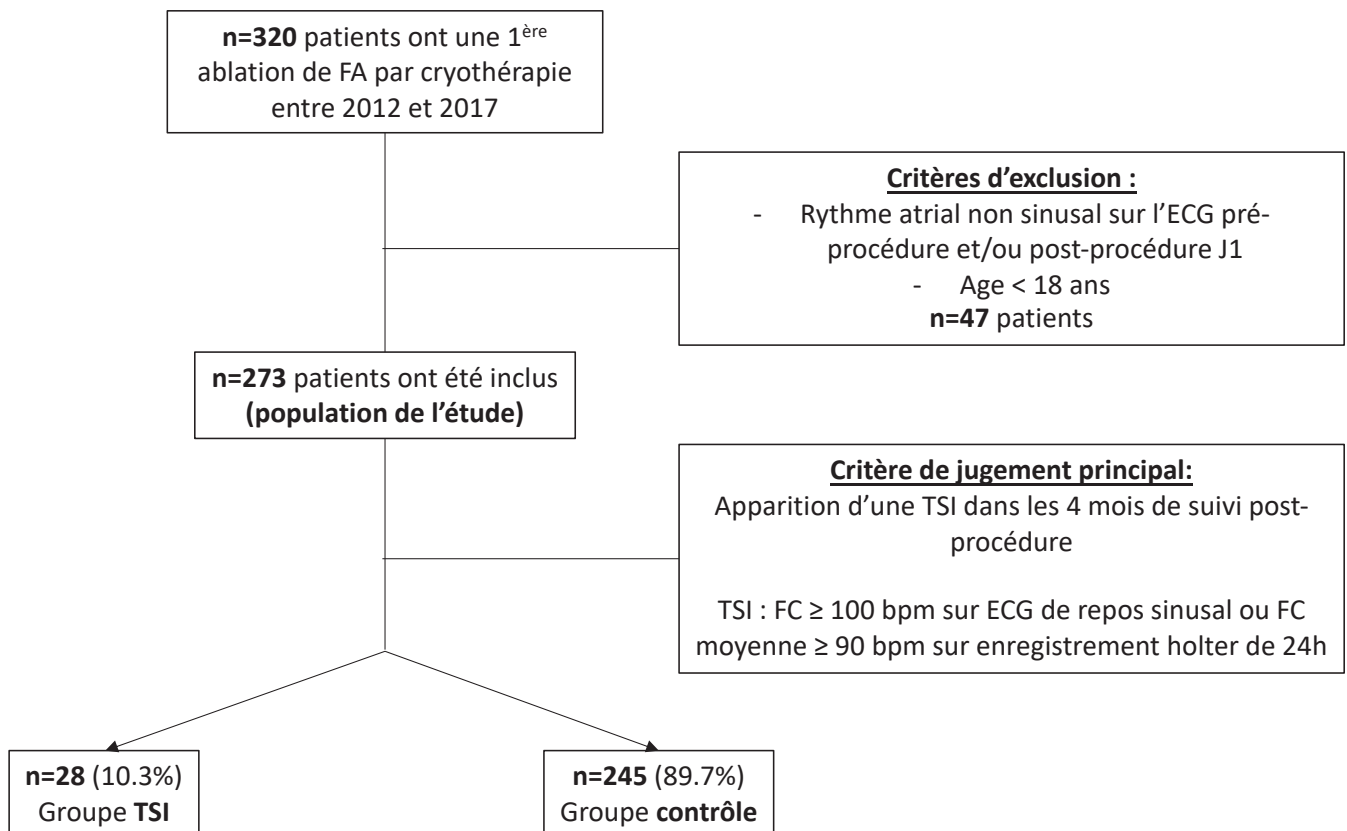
**n=320** patients ont une 1$^{ère}$ ablation de FA par cryothérapie entre 2012 et 2017

**Critères d'exclusion :**
- Rythme atrial non sinusal sur l'ECG pré-procédure et/ou post-procédure J1
- Age < 18 ans
**n=47** patients

**n=273** patients ont été inclus **(population de l'étude)**

**Critère de jugement principal:**
Apparition d'une TSI dans les 4 mois de suivi post-procédure

TSI : FC ≥ 100 bpm sur ECG de repos sinusal ou FC moyenne ≥ 90 bpm sur enregistrement holter de 24h

**n=28** (10.3%)
Groupe **TSI**

**n=245** (89.7%)
Groupe **contrôle**